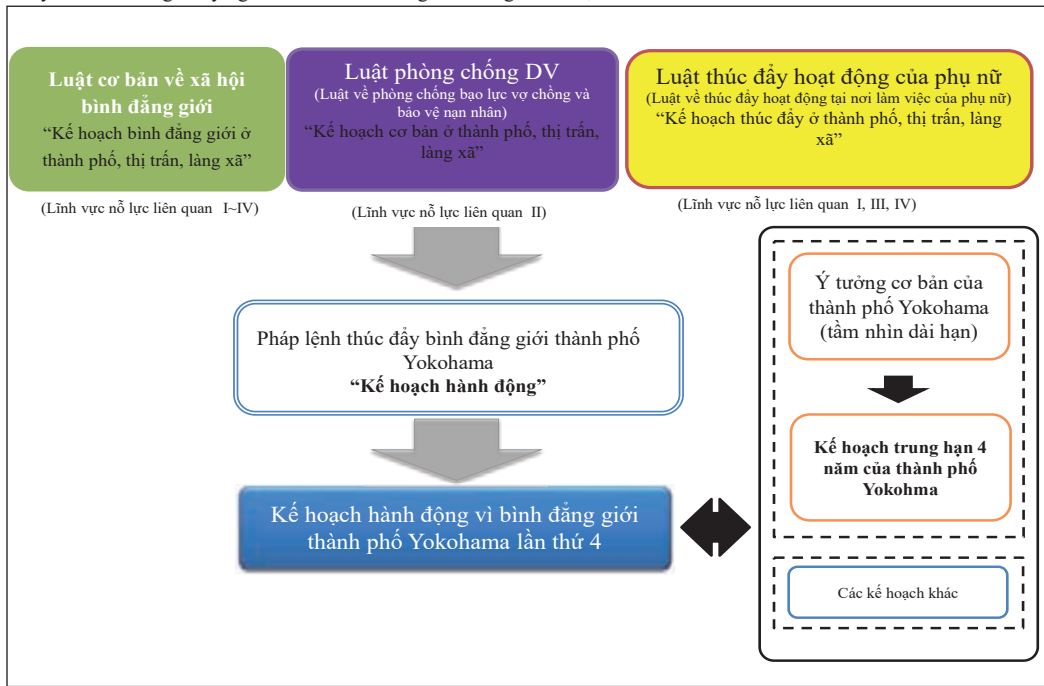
Luật cơ bản về xã hội bình đẳng giới
“Kế hoạch bình đẳng giới ở thành phố, thị trấn, làng xã”

(Lĩnh vực nỗ lực liên quan I~IV)

Luật phòng chống DV
(Luật về phòng chống bạo lực vợ chồng và bảo vệ nạn nhân)
“Kế hoạch cơ bản ở thành phố, thị trấn, làng xã”

(Lĩnh vực nỗ lực liên quan II)

Luật thúc đẩy hoạt động của phụ nữ
(Luật về thúc đẩy hoạt động tại nơi làm việc của phụ nữ)
“Kế hoạch thúc đẩy ở thành phố, thị trấn, làng xã”

(Lĩnh vực nỗ lực liên quan I, III, IV)

Pháp lệnh thúc đẩy bình đẳng giới thành phố Yokohama
**“Kế hoạch hành động”**

Kế hoạch hành động vì bình đẳng giới thành phố Yokohama lần thứ 4

Ý tưởng cơ bản của thành phố Yokohama (tầm nhìn dài hạn)

**Kế hoạch trung hạn 4 năm của thành phố Yokohma**

Các kế hoạch khác